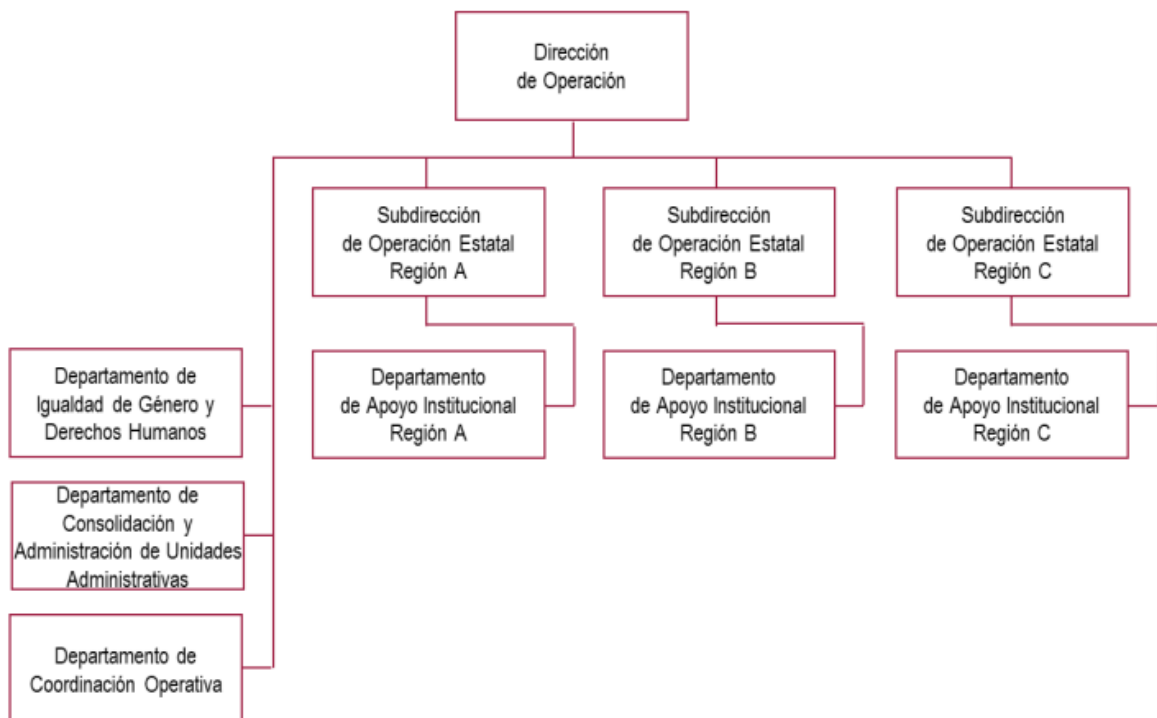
Dirección de Operación

Subdirección de Operación Estatal Región A

Subdirección de Operación Estatal Región B

Subdirección de Operación Estatal Región C

Departamento de Igualdad de Género y Derechos Humanos

Departamento de Apoyo Institucional Región A

Departamento de Apoyo Institucional Región B

Departamento de Apoyo Institucional Región C

Departamento de Consolidación y Administración de Unidades Administrativas

Departamento de Coordinación Operativa